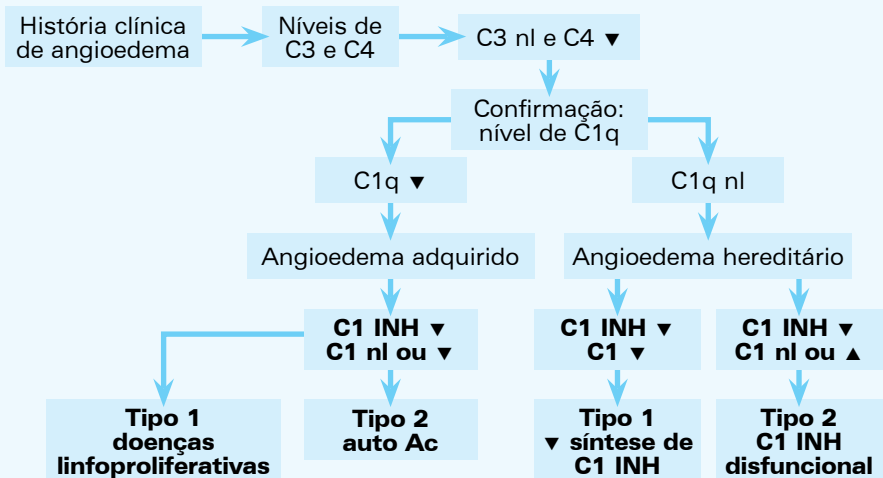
História clínica de angioedema

Níveis de C3 e C4

C3 nl e C4 ▼

Confirmação: nível de C1q

C1q ▼

C1q nl

Angioedema adquirido

Angioedema hereditário

C1 INH ▼
C1 nl ou ▼

C1 INH ▼
C1 ▼

C1 INH ▼
C1 nl ou ▲

Tipo 1
doenças linfoproliferativas

Tipo 2
auto Ac

Tipo 1
▼ síntese de C1 INH

Tipo 2
C1 INH disfuncional